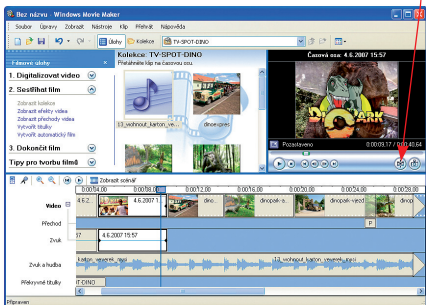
Bez názvu - Windows Movie Maker

Soubor Úpravy Zobrazit Nástroje Klip Přehrát Nápověda

Úlohy Kolekce TV-SPOT-DINO

Filmové úlohy

Kolekce: TV-SPOT-DINO
Přetáhněte klip na časovou osu.

1. Digitalizovat video

2. Sestříhat film
Zobrazit kolekce
Zobrazit efekty videa
Zobrazit přechody videa
Vytvořit titulky
Vytvořit automatický film

3. Dokončit film

Tipy pro tvorbu filmů

13_wohnout_karton_veverek_

dinoe-jpeg

Časová osa: 4.6.2007 15:57

Pozastaveno 0:00:01,46 / 0:00:46,84

Zobrazit scénář

0:00:04,00 0:00:08,00 0:00:12,00 0:00:16,00 0:00:20,00 0:00:24,00 0:00:28,00 0:00:32,00

Video
4.6.2007 1
dino dinopark-vstup dinopark-vjezd

Přechod
P

Zvuk
4.6.2007 15:57

Zvuk a hudba
karton_veverek_mus 13_wohnout_karton_veverek_mus

Překryvné titulky
T-DINO

Připraven